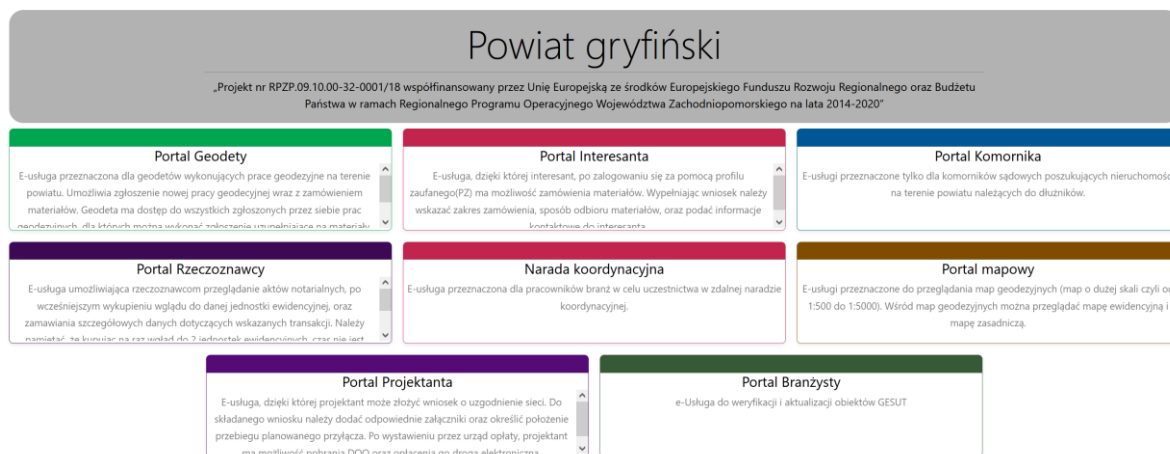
Powiat gryfiński

„Projekt nr RPZP.09.10.00-32-0001/18 współfinansowany przez Unię Europejską ze środków Europejskiego Funduszu Rozwoju Regionalnego oraz Budżetu Państwa w ramach Regionalnego Programu Operacyjnego Województwa Zachodniopomorskiego na lata 2014-2020"

Portal Geodety

E-usługa przeznaczona dla geodetów wykonujących prace geodezyjne na terenie powiatu. Umożliwia zgłoszenie nowej pracy geodezyjnej wraz z zamówieniem materiałów. Geodeta ma dostęp do wszystkich zgłoszonych przez siebie prac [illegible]

Portal Interesanta

E-usługa, dzięki której interesant, po zalogowaniu się za pomocą profilu zaufanego(PZ) ma możliwość zamówienia materiałów. Wypełniając wniosek należy wskazać zakres zamówienia, sposób odbioru materiałów, oraz podać informacje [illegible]

Portal Komornika

E-usługi przeznaczone tylko dla komorników sądowych poszukujących nieruchomośc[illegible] na terenie powiatu należących do dłużników.

Portal Rzeczoznawcy

E-usługa umożliwiająca rzeczoznawcom przeglądanie aktów notarialnych, po wcześniejszym wykupieniu wglądu do danej jednostki ewidencyjnej, oraz zamawiania szczegółowych danych dotyczących wskazanych transakcji. Należy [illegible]

Narada koordynacyjna

E-usługa przeznaczona dla pracowników branż w celu uczestnictwa w zdalnej naradzie koordynacyjnej.

Portal mapowy

E-usługi przeznaczone do przeglądania map geodezyjnych (map o dużej skali czyli o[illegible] 1:500 do 1:5000). Wśród map geodezyjnych można przeglądać mapę ewidencyjną i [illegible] mapę zasadniczą.

Portal Projektanta

E-usługa, dzięki której projektant może złożyć wniosek o uzgodnienie sieci. Do składanego wniosku należy dodać odpowiednie załączniki oraz określić położenie przebiegu planowanego przyłącza. Po wystawieniu przez urząd opłaty, projektant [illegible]

Portal Branżysty

e-Usługa do weryfikacji i aktualizacji obiektów GESUT